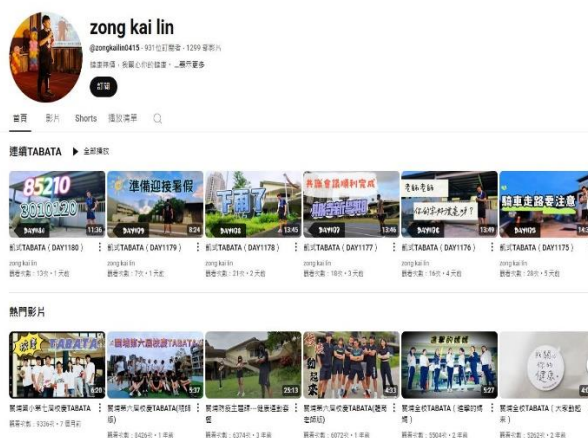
zong kai lin

@zongkailin0415 · 931位訂閱者 · 1299部影片

健康陪伴，我關心你的健康。...顯示更多

訂閱

首頁　影片　Shorts　播放清單

連續TABATA　▶ 全部播放

85210
20180120
DAY1180
11:36
凱式TABATA（DAY1180）
zong kai lin
觀看次數：13次 · 1天前

準備迎接暑假
DAY1179
8:24
凱式TABATA（DAY1179）
zong kai lin
觀看次數：7次 · 1天前

下雨了
DAY1178
13:45
凱式TABATA（DAY1178）
zong kai lin
觀看次數：21次 · 2天前

共識會議順利完成
DAY1177
13:46
凱式TABATA（DAY1177）
zong kai lin
觀看次數：18次 · 3天前

考試考試
DAY1176
13:49
凱式TABATA（DAY1176）
zong kai lin
觀看次數：16次 · 4天前

騎車走路要注意
DAY1175
13:42
凱式TABATA（DAY1175）
zong kai lin
觀看次數：28次 · 5天前

熱門影片

TABATA
8:20
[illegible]TABATA
觀看次數：9336次 · 7個月前

TABATA
5:37
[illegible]TABATA([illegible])
觀看次數：8426次 · 1年前

25:13
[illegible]
觀看次數：6374次 · 3年前

4:33
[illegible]TABATA([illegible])
觀看次數：6072次 · 1年前

5:27
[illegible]TABATA（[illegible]）
觀看次數：5904次 · 2年前

4:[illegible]
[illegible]TABATA（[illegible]）
觀看次數：5262次 · 2年前